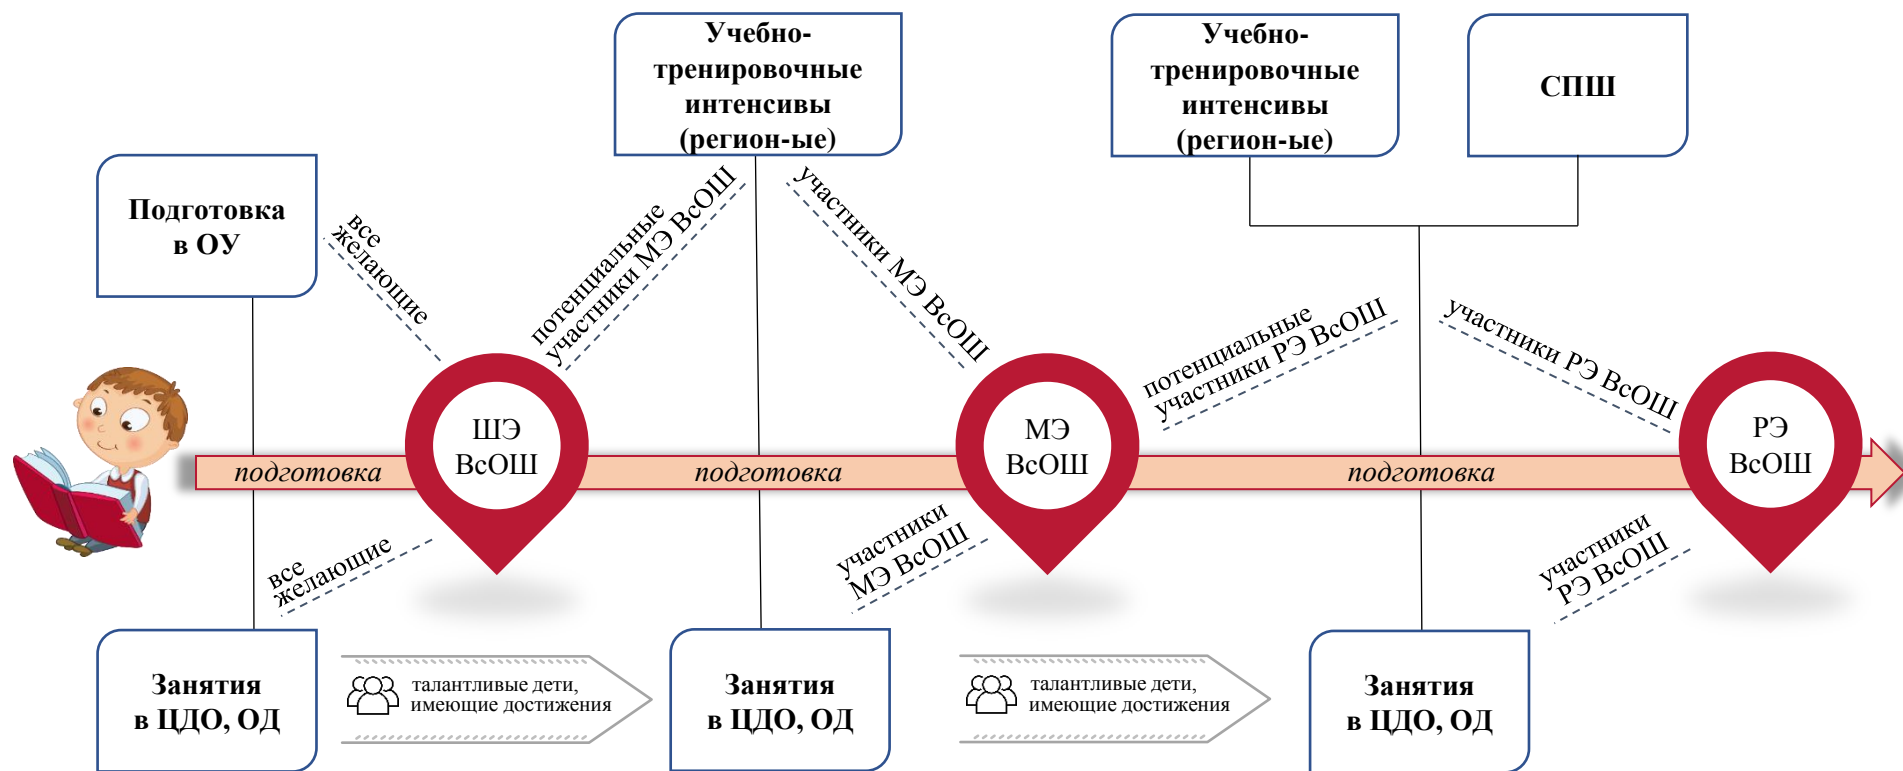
Учебно-тренировочные интенсивы (регион-ые)

Учебно-тренировочные интенсивы (регион-ые)

СПШ

Подготовка в ОУ

все желающие

потенциальные участники МЭ ВсОШ

участники МЭ ВсОШ

потенциальные участники РЭ ВсОШ

участники РЭ ВсОШ

подготовка

ШЭ ВсОШ

подготовка

МЭ ВсОШ

подготовка

РЭ ВсОШ

все желающие

участники МЭ ВсОШ

участники РЭ ВсОШ

Занятия в ЦДО, ОД

талантливые дети, имеющие достижения

Занятия в ЦДО, ОД

талантливые дети, имеющие достижения

Занятия в ЦДО, ОД